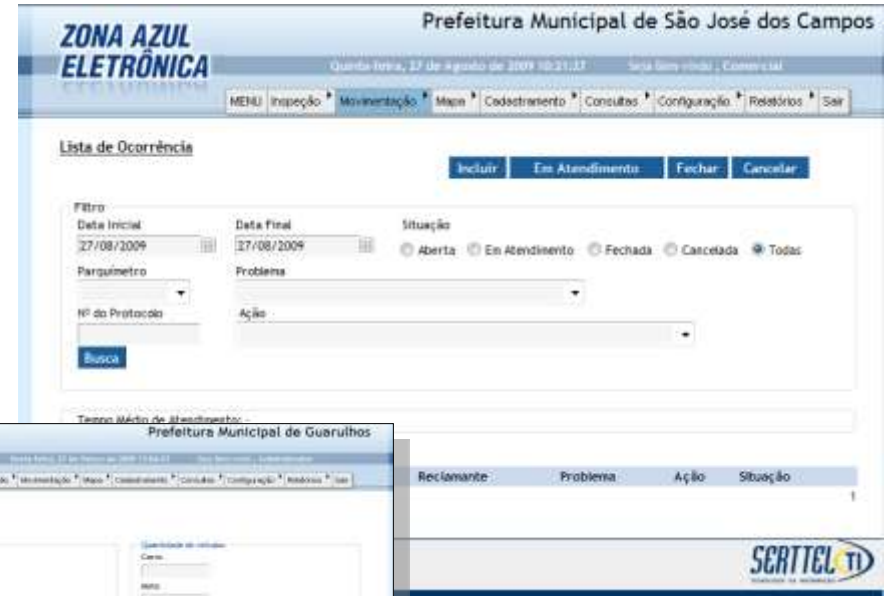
ZONA AZUL ELETRÔNICA

Prefeitura Municipal de São José dos Campos

Quinta-feira, 27 de Agosto de 2009 10:21:37 Seja bem-vindo , Comercial

MENU Inspeção Movimentação Mapa Cadastramento Consultas Configuração Relatórios Sair

Lista de Ocorrência

Incluir Em Atendimento Fechar Cancelar

Filtro

Data Inicial 27/08/2009

Data Final 27/08/2009

Situação

Aberta Em Atendimento Fechada Cancelada Todas

Parquimetro

Problema

Nº do Protocolo

Ação

Busca

Tempo Médio de Atendimento: -

Prefeitura Municipal de Guarulhos

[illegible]

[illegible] Movimentação Mapa Cadastramento Consultas Configuração Relatórios Sair

Reclamante Problema Ação Situação

1

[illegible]

Carro

Moto

SERTTEL TI